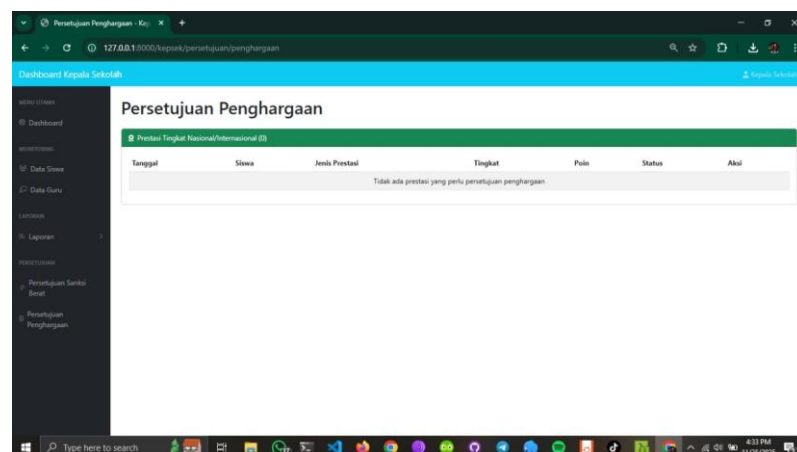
Persetujuan Penghargaan - Kep ×

127.0.0.1:8000/kepsek/persetujuan/penghargaan

Dashboard Kepala Sekolah

Kepala Sekolah

MENU UTAMA

Dashboard

MONITORING

Data Siswa

Data Guru

LAPORAN

Laporan

PERSETUJUAN

Persetujuan Sanksi Berat

Persetujuan Penghargaan

Persetujuan Penghargaan

Prestasi Tingkat Nasional/Internasional (0)

| Tanggal | Siswa | Jenis Prestasi | Tingkat | Poin | Status | Aksi |
|---|---|---|---|---|---|---|
| Tidak ada prestasi yang perlu persetujuan penghargaan | | | | | | |

Type here to search

4:33 PM
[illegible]